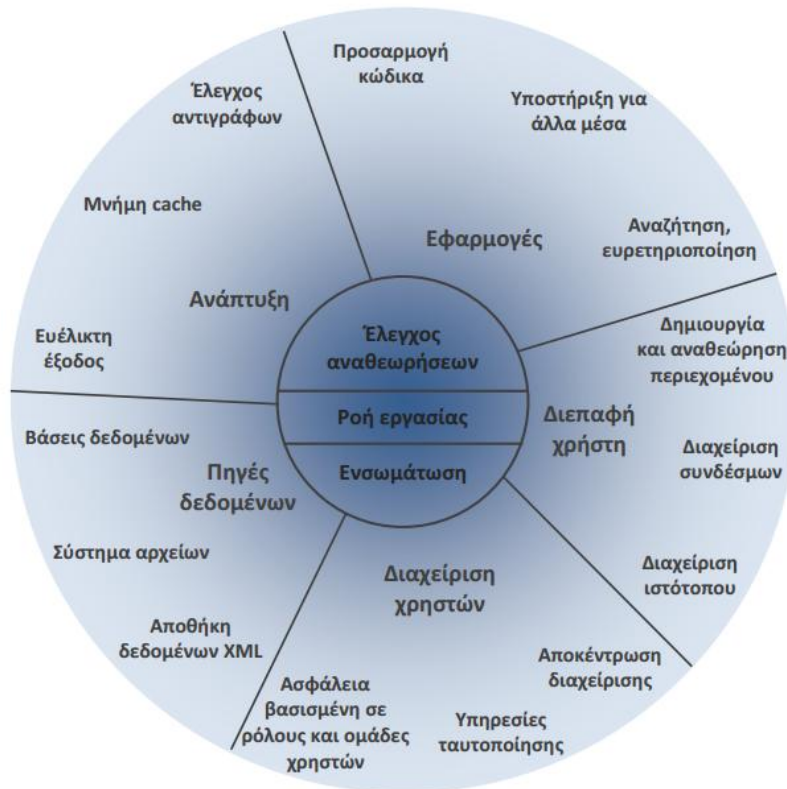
Έλεγχος αναθεωρήσεων

Ροή εργασίας

Ενσωμάτωση

Εφαρμογές

Προσαρμογή κώδικα

Υποστήριξη για άλλα μέσα

Αναζήτηση, ευρετηριοποίηση

Διεπαφή χρήστη

Δημιουργία και αναθεώρηση περιεχομένου

Διαχείριση συνδέσμων

Διαχείριση ιστότοπου

Διαχείριση χρηστών

Αποκέντρωση διαχείρισης

Υπηρεσίες ταυτοποίησης

Ασφάλεια βασισμένη σε ρόλους και ομάδες χρηστών

Πηγές δεδομένων

Βάσεις δεδομένων

Σύστημα αρχείων

Αποθήκη δεδομένων XML

Ανάπτυξη

Έλεγχος αντιγράφων

Μνήμη cache

Ευέλικτη έξοδος